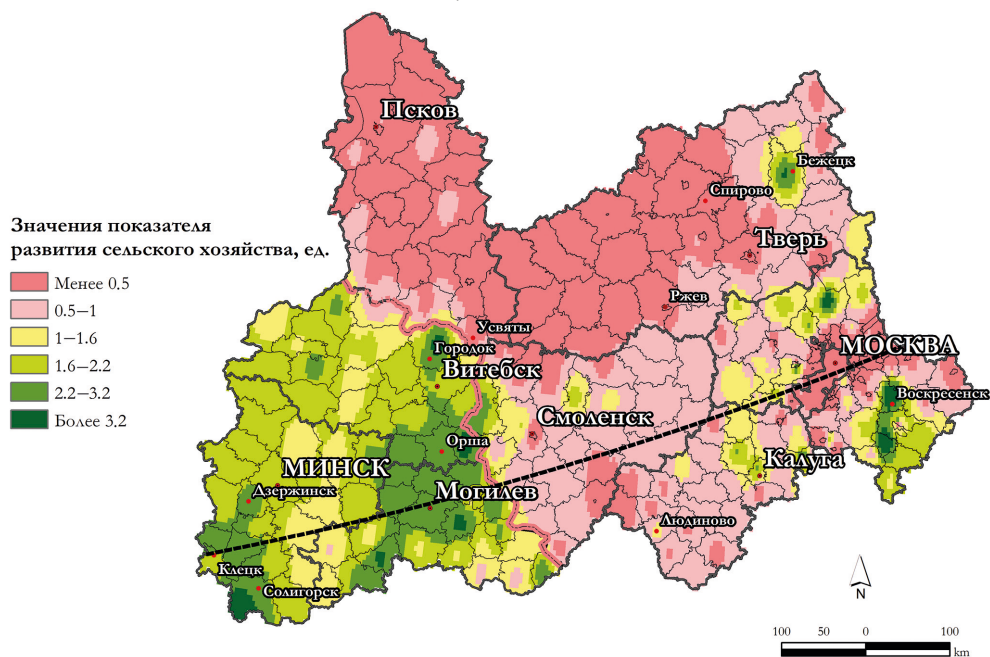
Значения показателя развития сельского хозяйства, ед.

Менее 0.5
0.5—1
1—1.6
1.6—2.2
2.2—3.2
Более 3.2

Псков
Бежецк
Спирово
Тверь
Ржев
Усвяты
Городок
Витебск
МОСКВА
Воскресенск
Смоленск
Орша
МИНСК
Дзержинск
Могилев
Калуга
Людиново
Клецк
Солигорск

N

100 50 0 100
km